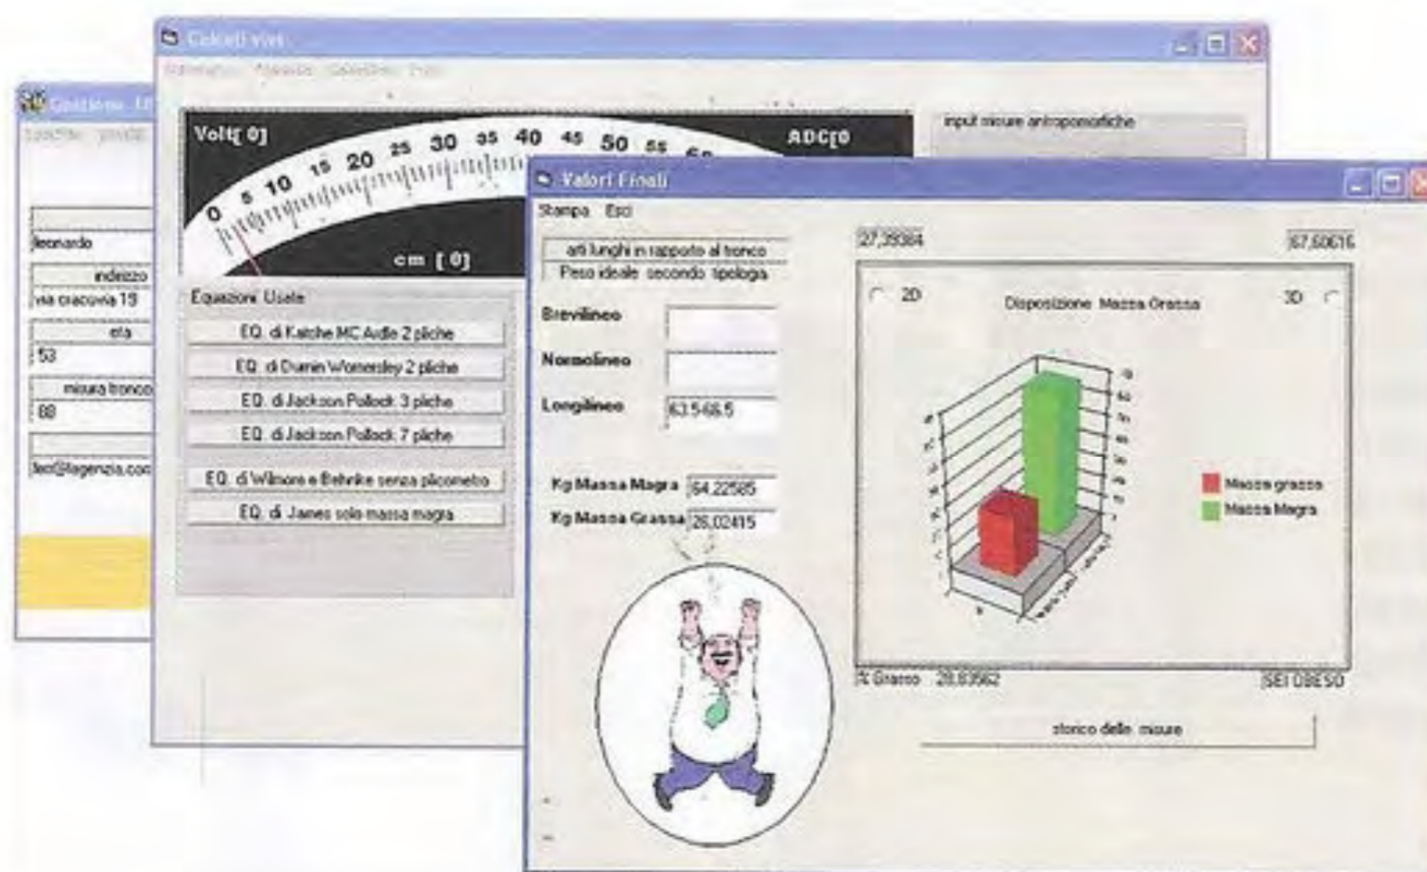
Gestione Ut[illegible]

leonardo

indirizzo

via cracovia 15

eta

53

misura tronco

88

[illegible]@agenzia.co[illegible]

Calcoli vari

Volt[ 0]

0 5 10 15 20 25 30 35 40 45 50 55 60

ADC[0

cm [ 0]

input misure antropomorfiche

Equazioni Usate

EQ. di Katche MC Ardle 2 pliche

EQ. di Durnin Womersley 2 pliche

EQ. di Jackson Pollock 3 pliche

EQ. di Jackson Pollock 7 pliche

EQ. di Wilmore e Behnke senza plicometro

EQ. di James solo massa magra

Valori Finali

Stampa Esci

arti lunghi in rapporto al tronco

Peso ideale secondo tipologia

Brevilineo

Normolineo

Longilineo

63.5-68.5

Kg Massa Magra 64,22585

Kg Massa Grassa 26,02415

27,39384

67,60616

2D

Disposizione Massa Grassa

3D

Massa grassa

Massa Magra

% Grasso 28,83562

SEI OBESO

storico delle misure